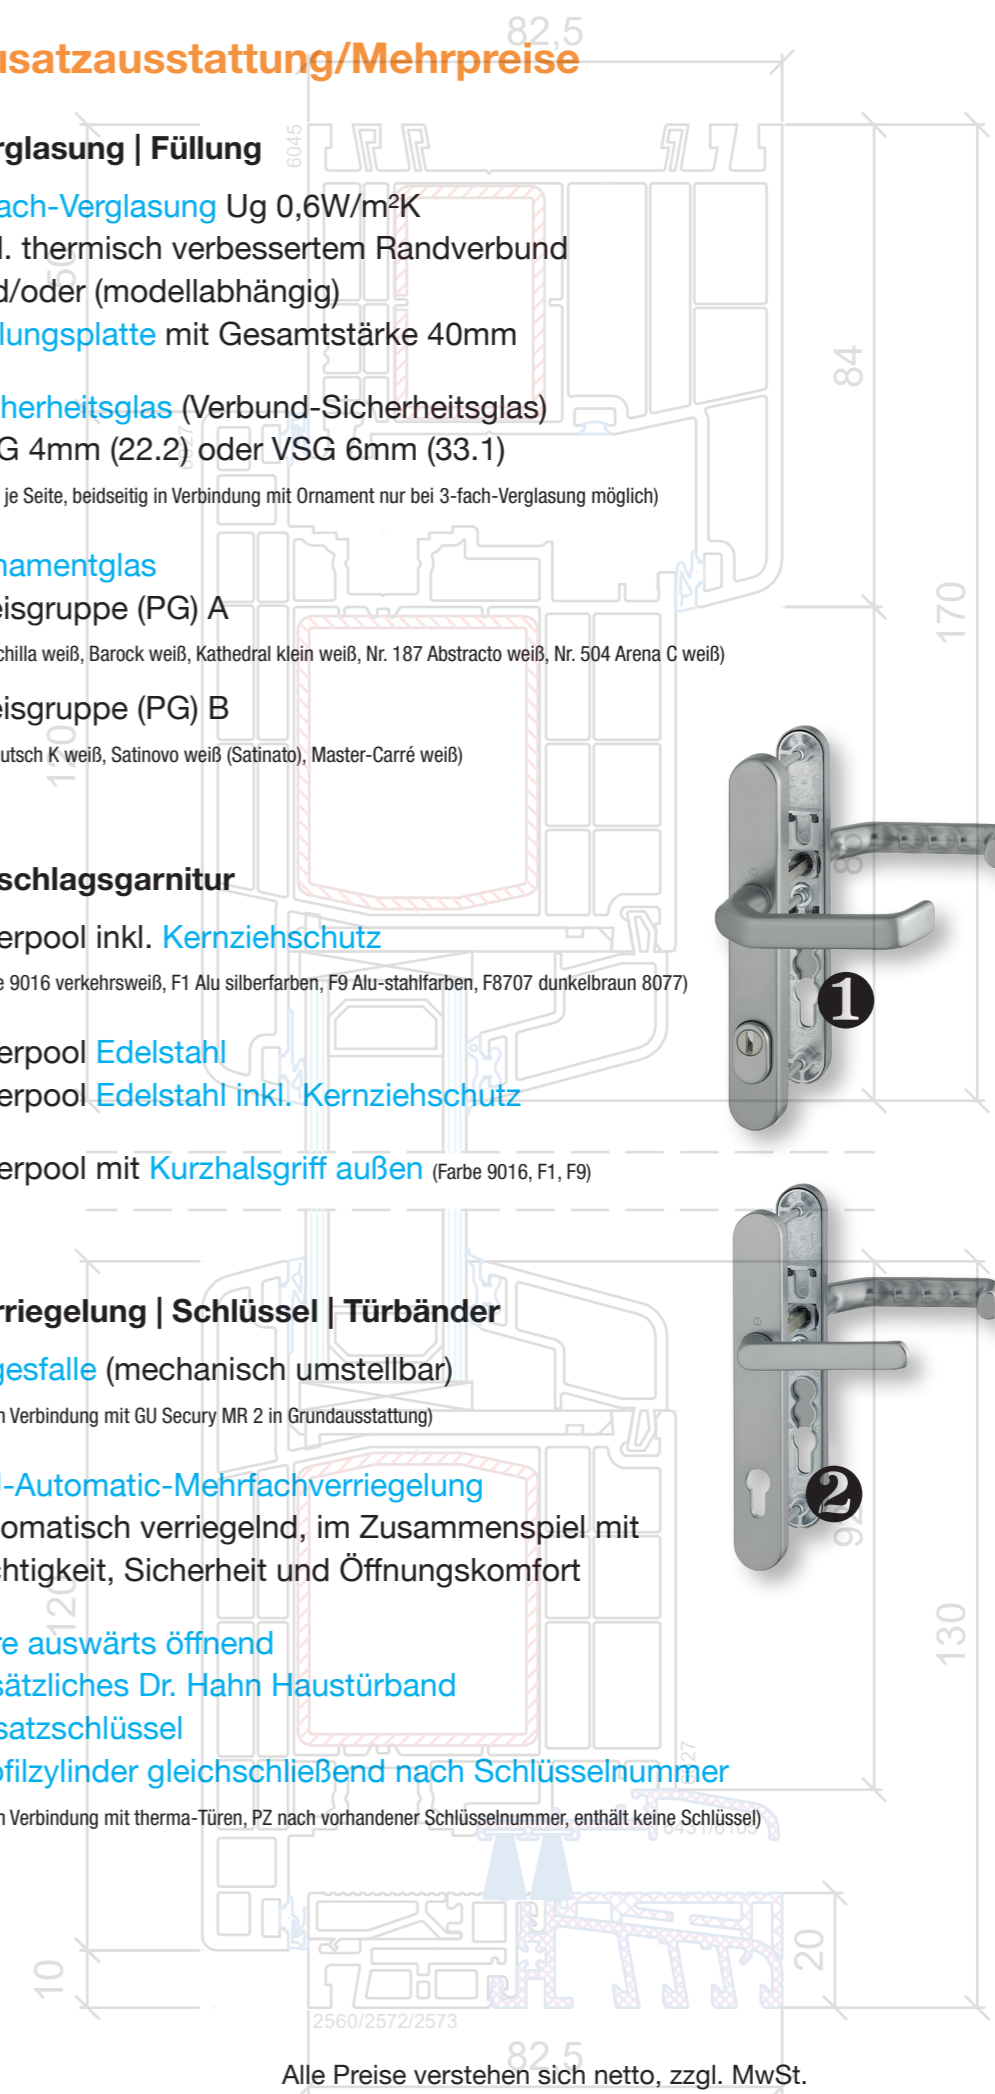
usatzausstattung/Mehrpreise

rglasung | Füllung

ach-Verglasung Ug 0,6W/m²K
l. thermisch verbessertem Randverbund
d/oder (modellabhängig)
lungsplatte mit Gesamtstärke 40mm

herheitsglas (Verbund-Sicherheitsglas)
G 4mm (22.2) oder VSG 6mm (33.1)
je Seite, beidseitig in Verbindung mit Ornament nur bei 3-fach-Verglasung möglich)

namentglas
eisgruppe (PG) A
chilla weiß, Barock weiß, Kathedral klein weiß, Nr. 187 Abstracto weiß, Nr. 504 Arena C weiß)

eisgruppe (PG) B
utsch K weiß, Satinovo weiß (Satinato), Master-Carré weiß)

schlagsgarnitur

erpool inkl. Kernziehschutz
e 9016 verkehrsweiß, F1 Alu silberfarben, F9 Alu-stahlfarben, F8707 dunkelbraun 8077)

erpool Edelstahl
erpool Edelstahl inkl. Kernziehschutz

erpool mit Kurzhalsgriff außen (Farbe 9016, F1, F9)

1

2

riegelung | Schlüssel | Türbänder

gesfalle (mechanisch umstellbar)
n Verbindung mit GU Secury MR 2 in Grundausstattung)

-Automatic-Mehrfachverriegelung
omatisch verriegelnd, im Zusammenspiel mit
htigkeit, Sicherheit und Öffnungskomfort

e auswärts öffnend
sätzliches Dr. Hahn Haustürband
satzschlüssel
filzylinder gleichschließend nach Schlüsselnummer
n Verbindung mit therma-Türen, PZ nach vorhandener Schlüsselnummer, enthält keine Schlüssel)

82,5
84
170
130
20
10
2560/2572/2573
82,5

Alle Preise verstehen sich netto, zzgl. MwSt.